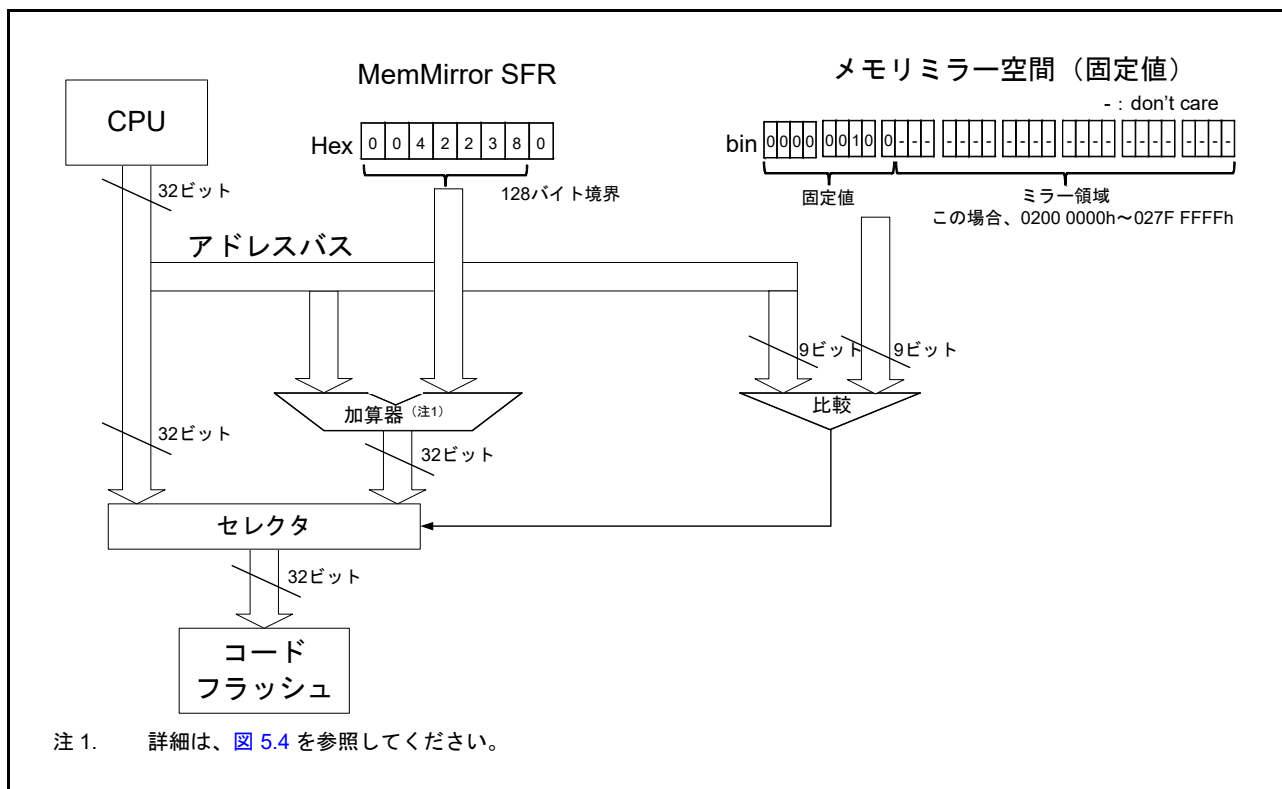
MemMirror SFR

メモリミラー空間（固定値）

- : don't care

CPU

Hex 0 0 4 2 2 3 8 0

bin 0000 0010 0- - - - - - - - - - - - - - - - - - - - - - - - -

32ビット

128バイト境界

固定値

ミラー領域
この場合、0200 0000h～027F FFFFh

アドレスバス

9ビット 9ビット

加算器（注1）

比較

32ビット

32ビット

セレクタ

32ビット

コード
フラッシュ

注 1. 詳細は、図 5.4 を参照してください。